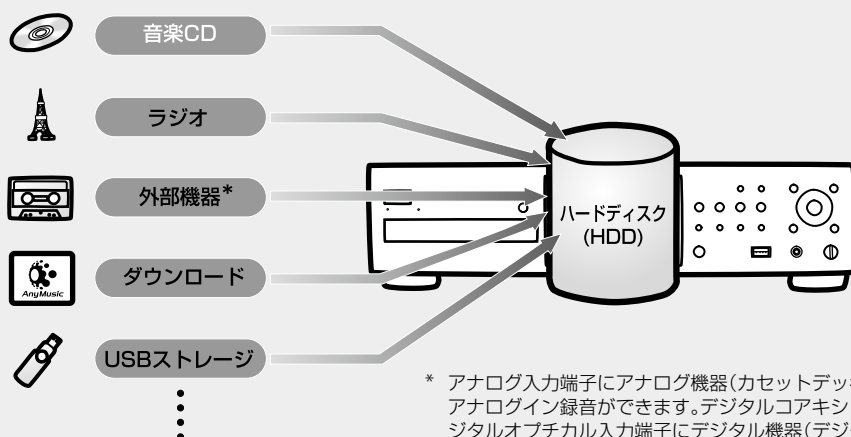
音楽CD

ラジオ

外部機器*

ダウンロード

AnyMusic

USBストレージ

ハードディスク
(HDD)

* アナログ入力端子にアナログ機器(カセットデッ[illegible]
アナログイン録音ができます。デジタルコアキシ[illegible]
ジタルオプチカル入力端子にデジタル機器(デジ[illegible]